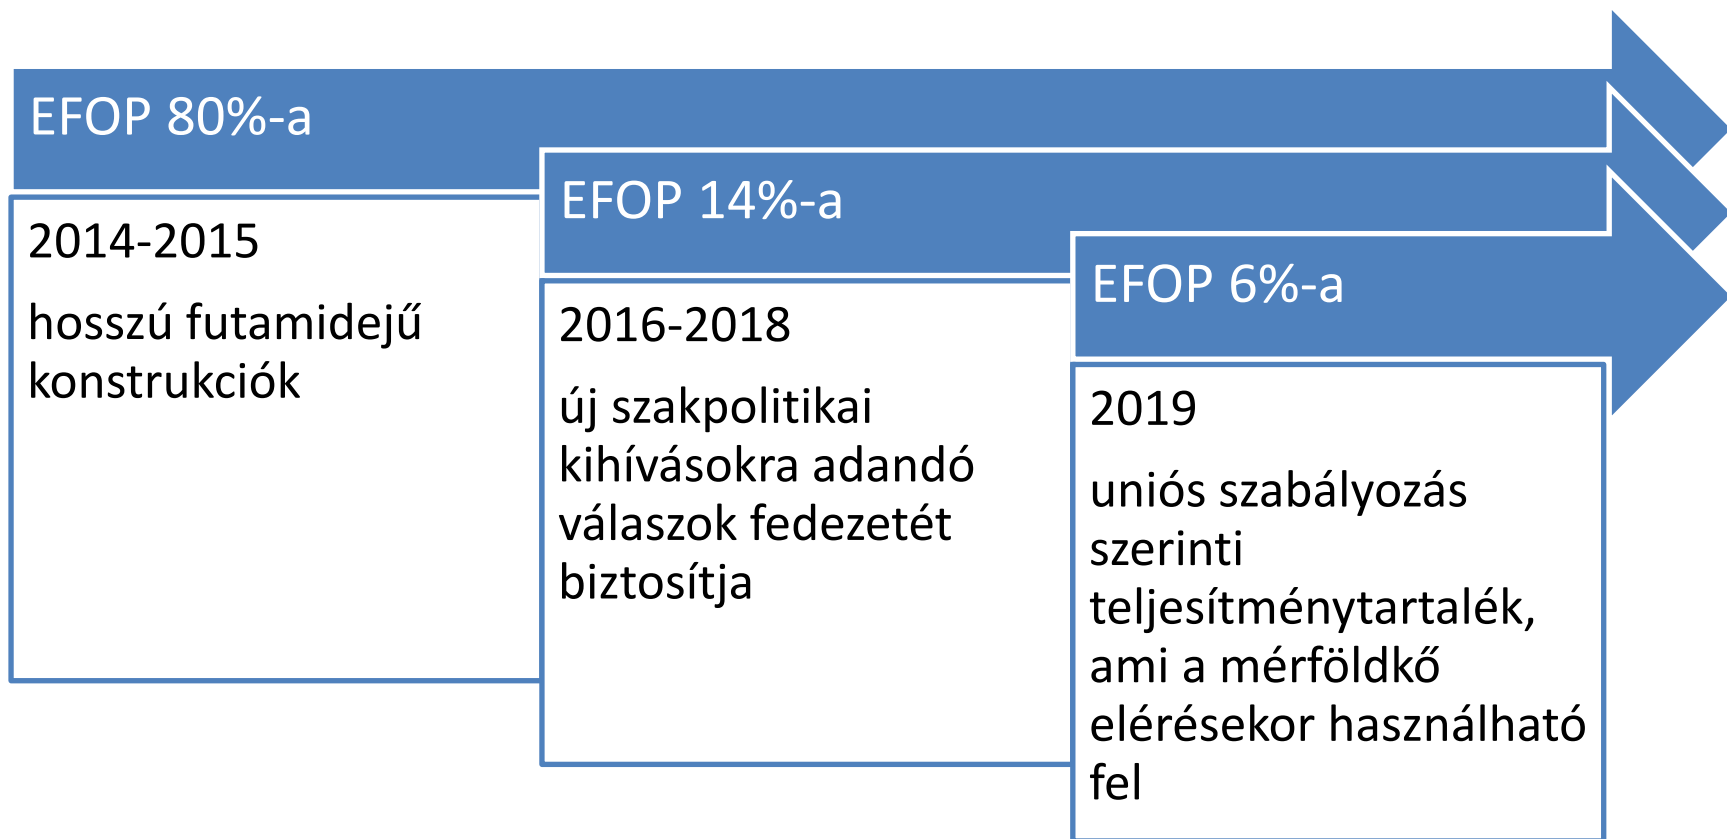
EFOP 80%-a

2014-2015

hosszú futamidejű konstrukciók

EFOP 14%-a

2016-2018

új szakpolitikai kihívásokra adandó válaszok fedezetét biztosítja

EFOP 6%-a

2019

uniós szabályozás szerinti teljesítménytartalék, ami a mérföldkő elérésekor használható fel